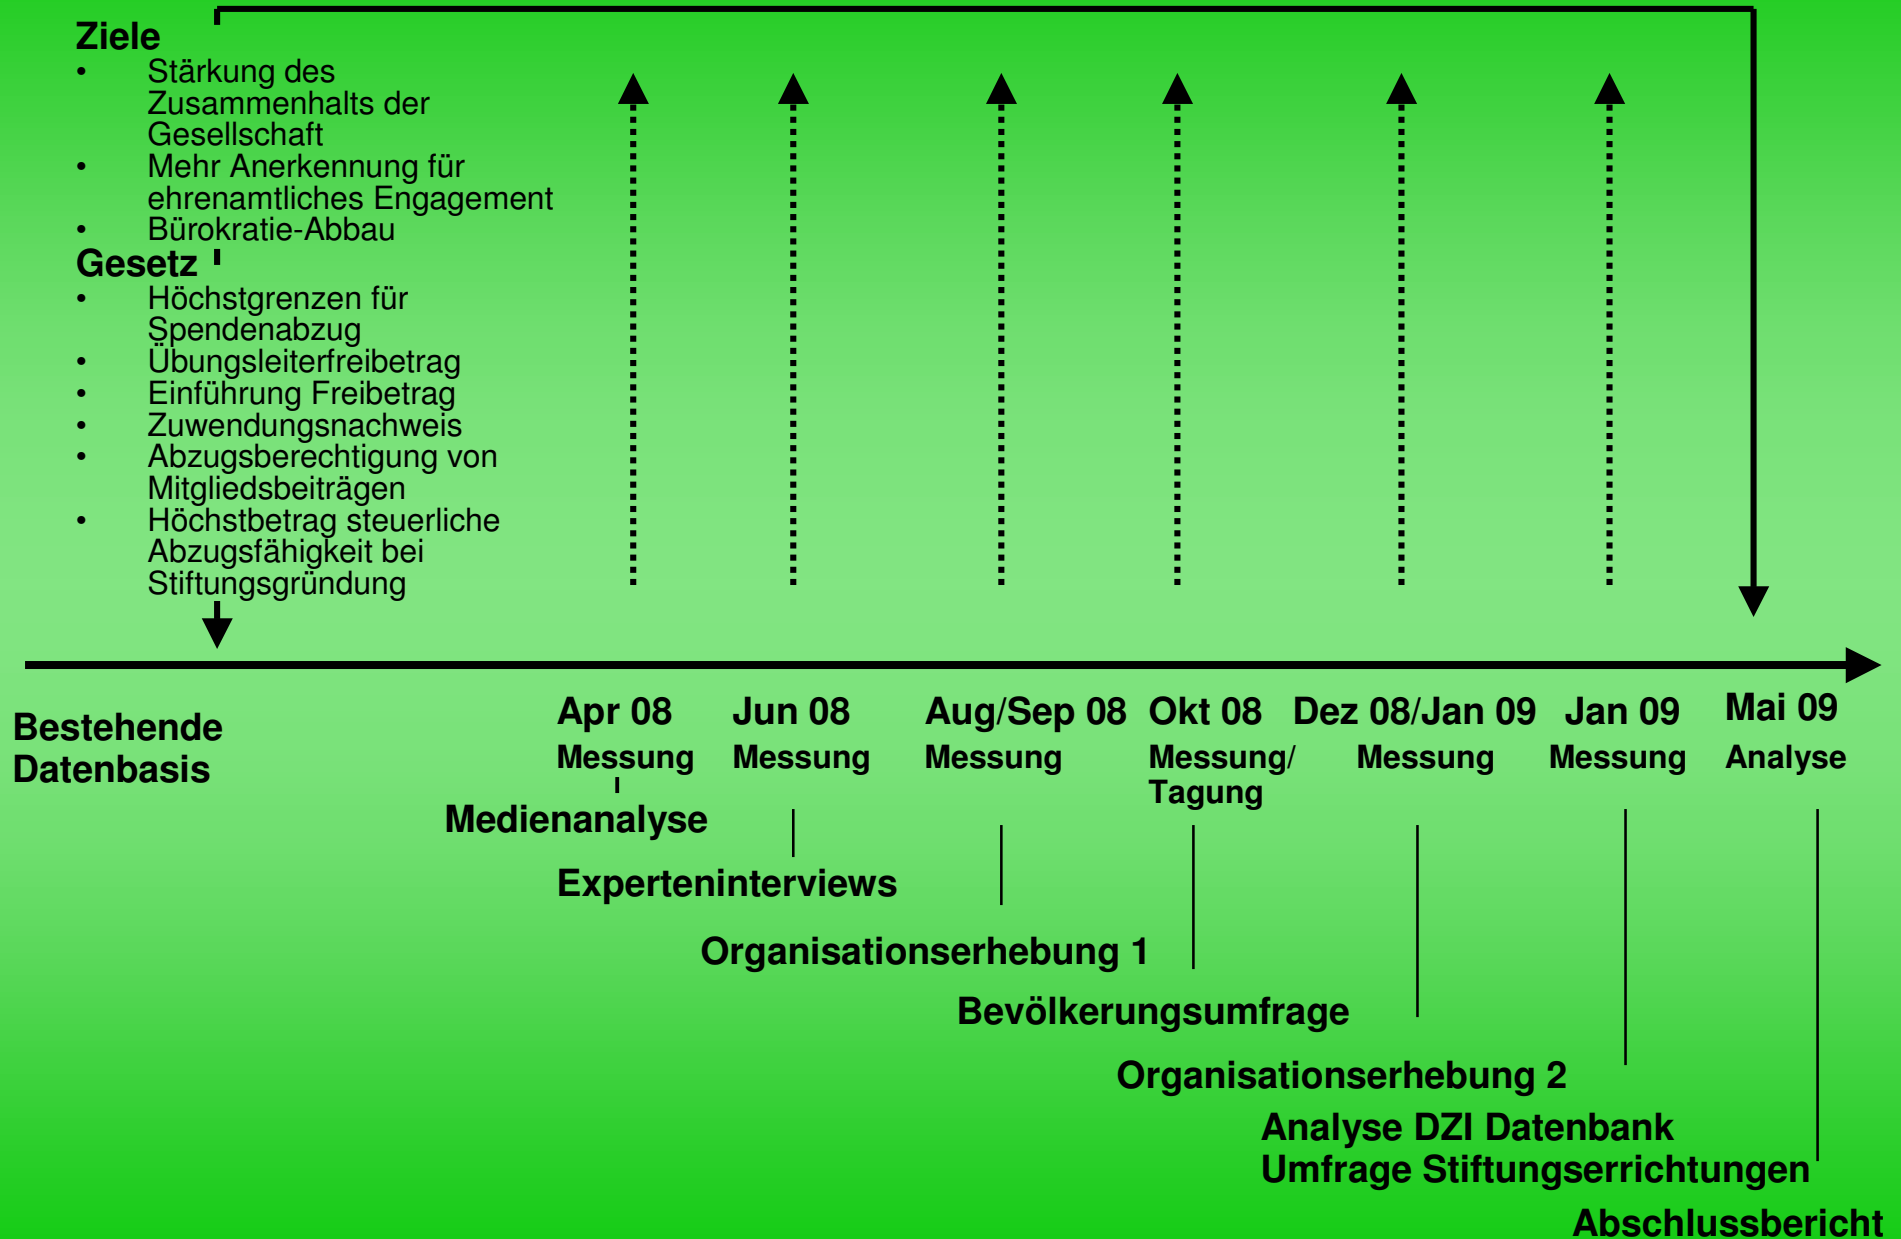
Ziele
- Stärkung des Zusammenhalts der Gesellschaft
- Mehr Anerkennung für ehrenamtliches Engagement
- Bürokratie-Abbau

Gesetz
- Höchstgrenzen für Spendenabzug
- Übungsleiterfreibetrag
- Einführung Freibetrag
- Zuwendungsnachweis
- Abzugsberechtigung von Mitgliedsbeiträgen
- Höchstbetrag steuerliche Abzugsfähigkeit bei Stiftungsgründung

Bestehende Datenbasis

Apr 08
Messung
Medienanalyse

Jun 08
Messung
Experteninterviews

Aug/Sep 08
Messung
Organisationserhebung 1

Okt 08
Messung/ Tagung
Bevölkerungsumfrage

Dez 08/Jan 09
Messung
Organisationserhebung 2

Jan 09
Messung
Analyse DZI Datenbank
Umfrage Stiftungserrichtungen

Mai 09
Analyse
Abschlussbericht